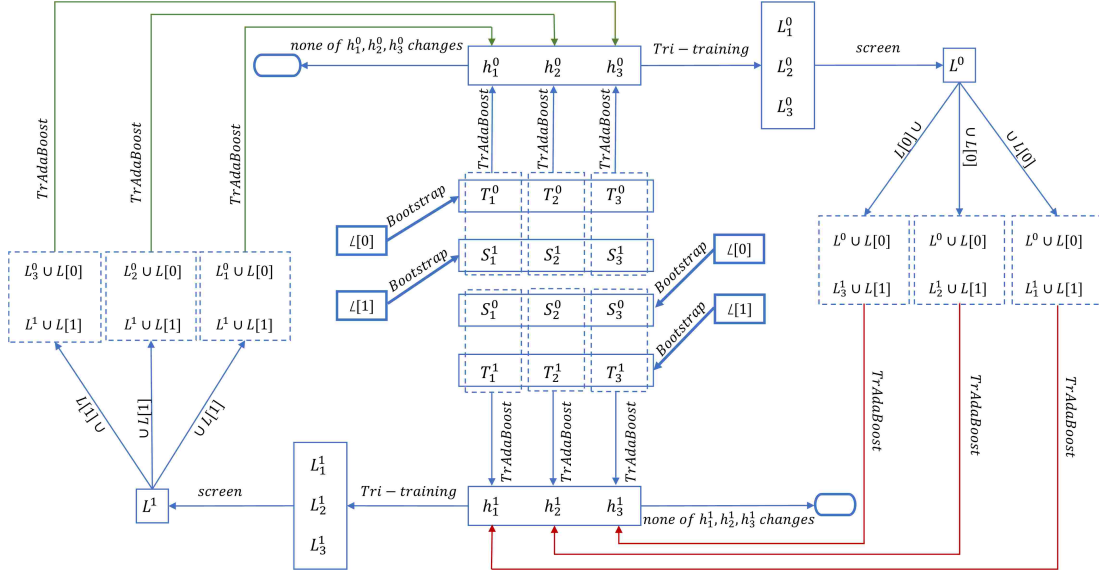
$TrAdaBoost$ $TrAdaBoost$ $TrAdaBoost$

$none\ of\ h_1^0, h_2^0, h_3^0\ changes$

$h_1^0$ $h_2^0$ $h_3^0$

$Tri-training$

$L_1^0$
$L_2^0$
$L_3^0$

$screen$

$L^0$

$L[0] \cup$ $\cup L[0]$ $\cup L[0]$

$TrAdaBoost$ $TrAdaBoost$ $TrAdaBoost$

$T_1^0$ $T_2^0$ $T_3^0$

$Bootstrap$

$L[0]$

$S_1^1$ $S_2^1$ $S_3^1$

$Bootstrap$

$L[1]$

$L[0]$

$Bootstrap$

$S_1^0$ $S_2^0$ $S_3^0$

$L[1]$

$Bootstrap$

$T_1^1$ $T_2^1$ $T_3^1$

| $L_3^0 \cup L[0]$ | $L_2^0 \cup L[0]$ | $L_1^0 \cup L[0]$ |
|---|---|---|
| $L^1 \cup L[1]$ | $L^1 \cup L[1]$ | $L^1 \cup L[1]$ |

| $L^0 \cup L[0]$ | $L^0 \cup L[0]$ | $L^0 \cup L[0]$ |
|---|---|---|
| $L_3^1 \cup L[1]$ | $L_2^1 \cup L[1]$ | $L_1^1 \cup L[1]$ |

$L[1] \cup$ $\cup L[1]$ $\cup L[1]$

$TrAdaBoost$ $TrAdaBoost$ $TrAdaBoost$

$TrAdaBoost$ $TrAdaBoost$ $TrAdaBoost$

$L^1$

$screen$

$L_1^1$
$L_2^1$
$L_3^1$

$Tri-training$

$h_1^1$ $h_2^1$ $h_3^1$

$none\ of\ h_1^1, h_2^1, h_3^1\ changes$